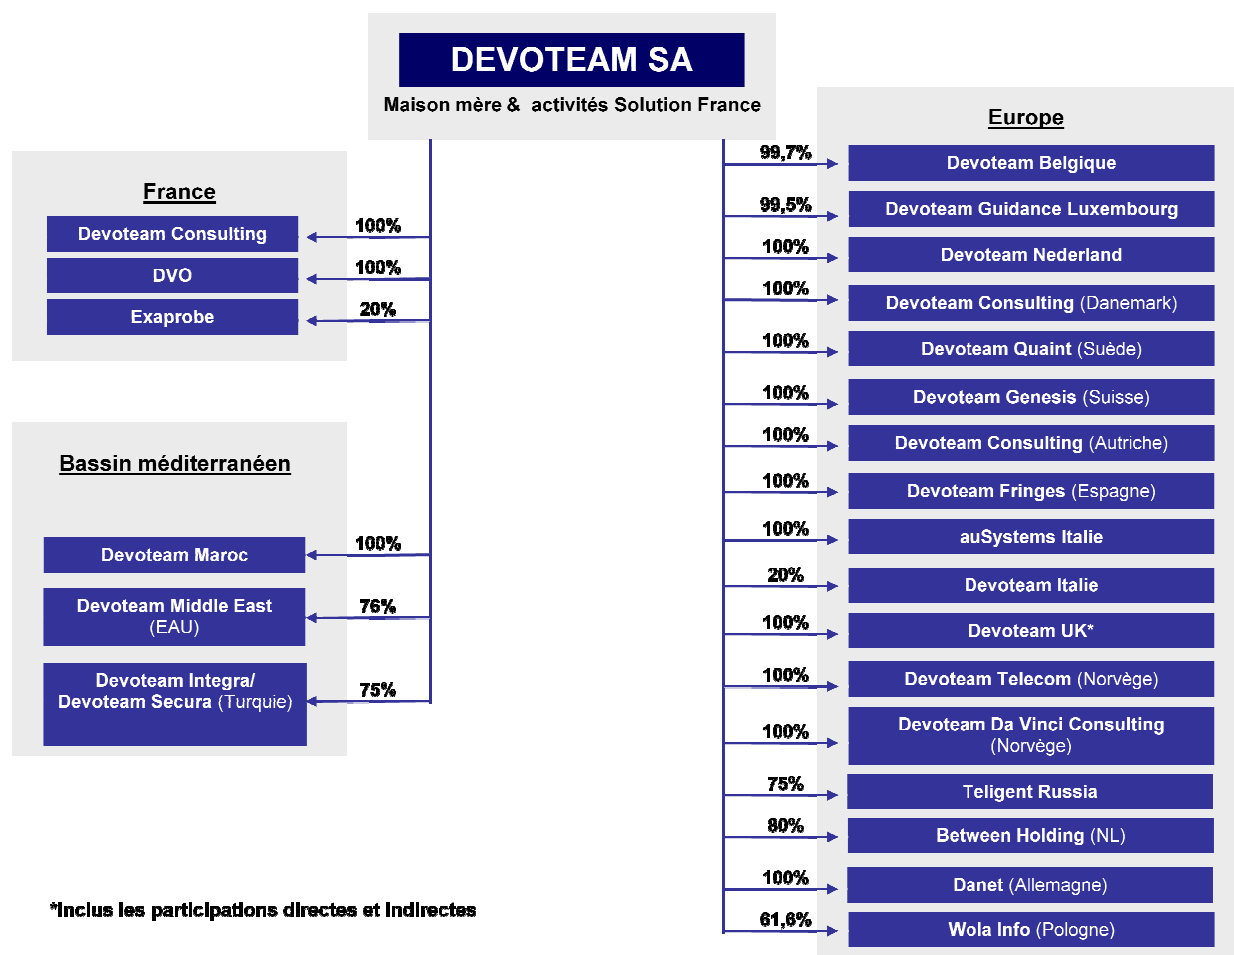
DEVOTEAM SA
Maison mère & activités Solution France

France

Devoteam Consulting
100%
DVO
100%
Exaprobe
20%

Bassin méditerranéen

Devoteam Maroc
100%
Devoteam Middle East (EAU)
76%
Devoteam Integra/ Devoteam Secura (Turquie)
75%

Europe

99,7%
Devoteam Belgique
99,5%
Devoteam Guidance Luxembourg
100%
Devoteam Nederland
100%
Devoteam Consulting (Danemark)
100%
Devoteam Quaint (Suède)
100%
Devoteam Genesis (Suisse)
100%
Devoteam Consulting (Autriche)
100%
Devoteam Fringes (Espagne)
100%
auSystems Italie
20%
Devoteam Italie
100%
Devoteam UK*
100%
Devoteam Telecom (Norvège)
100%
Devoteam Da Vinci Consulting (Norvège)
75%
Teligent Russia
80%
Between Holding (NL)
100%
Danet (Allemagne)
61,6%
Wola Info (Pologne)

*Inclus les participations directes et indirectes